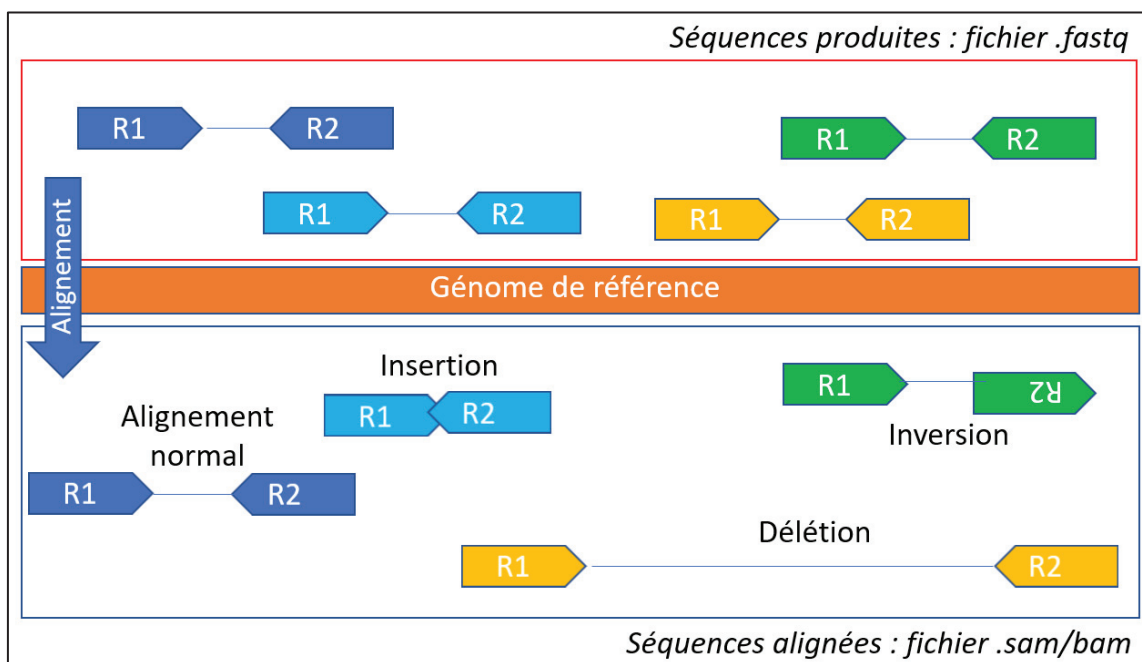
Séquences produites : fichier .fastq

R1 R2

R1 R2

R1 R2

R1 R2

Alignement

Génome de référence

Insertion

R1 R2

Alignement normal

R1 R2

R1 R2

Inversion

Délétion

R1 R2

Séquences alignées : fichier .sam/bam